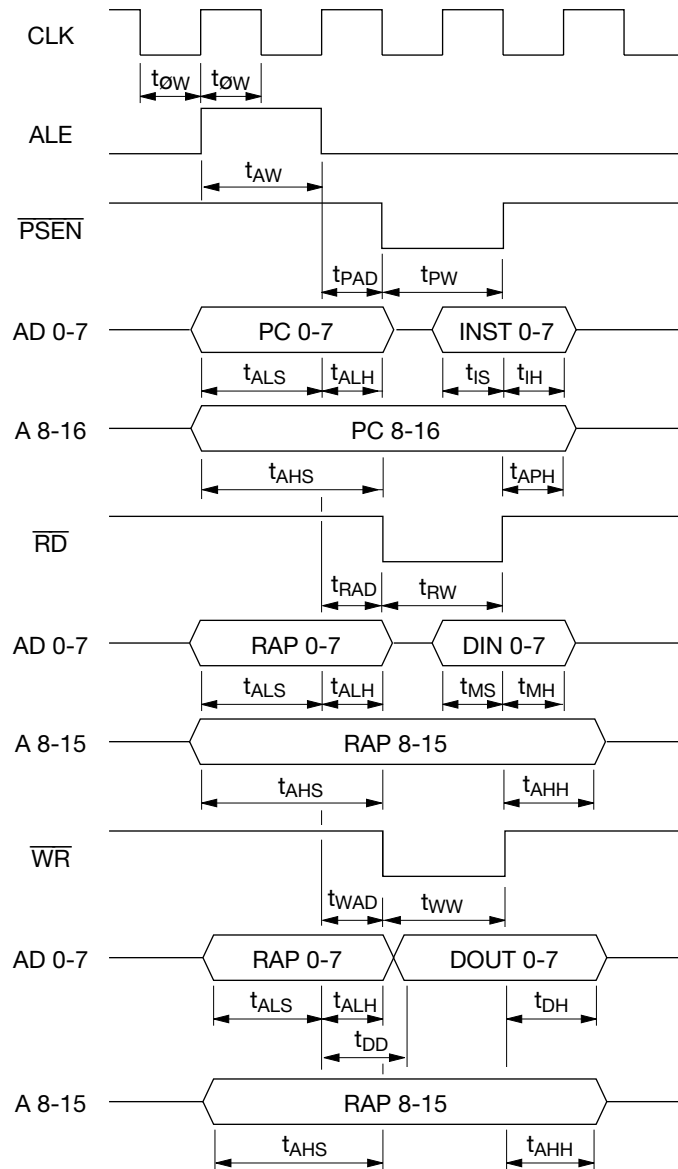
CLK

$t_{øW}$ $t_{øW}$

ALE

$t_{AW}$

$\overline{PSEN}$

$t_{PAD}$ $t_{PW}$

AD 0-7 PC 0-7 INST 0-7

$t_{ALS}$ $t_{ALH}$ $t_{IS}$ $t_{IH}$

A 8-16 PC 8-16

$t_{AHS}$ $t_{APH}$

$\overline{RD}$

$t_{RAD}$ $t_{RW}$

AD 0-7 RAP 0-7 DIN 0-7

$t_{ALS}$ $t_{ALH}$ $t_{MS}$ $t_{MH}$

A 8-15 RAP 8-15

$t_{AHS}$ $t_{AHH}$

$\overline{WR}$

$t_{WAD}$ $t_{WW}$

AD 0-7 RAP 0-7 DOUT 0-7

$t_{ALS}$ $t_{ALH}$ $t_{DH}$

$t_{DD}$

A 8-15 RAP 8-15

$t_{AHS}$ $t_{AHH}$